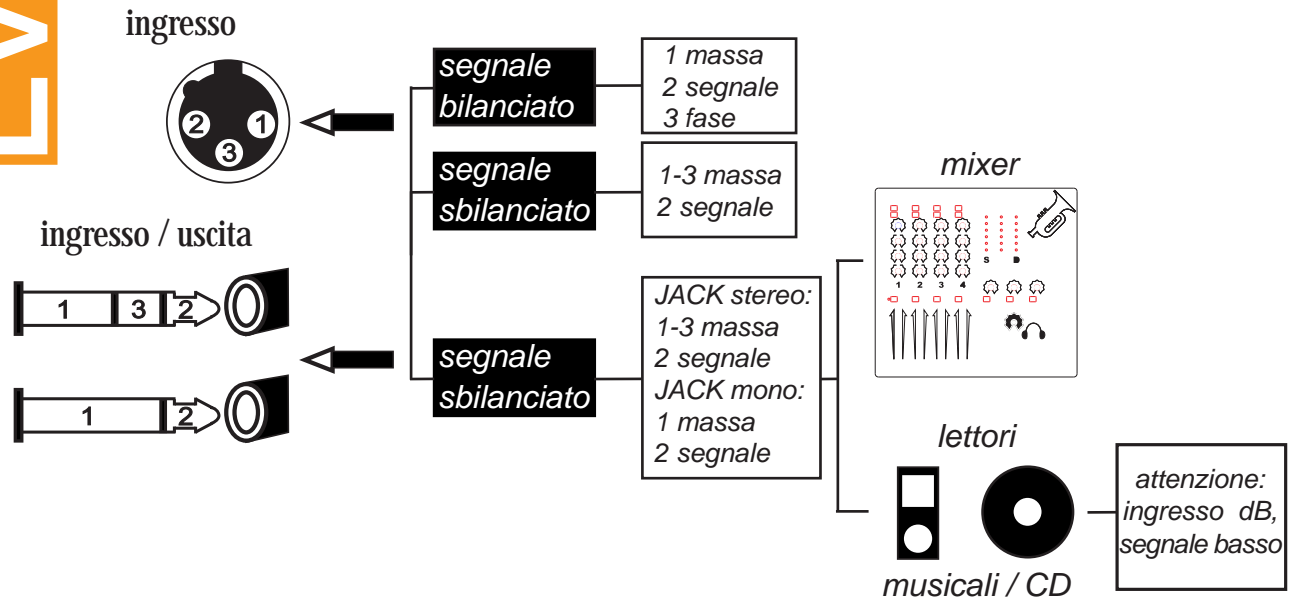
LV

ingresso

2 1
3

segnale bilanciato

1 massa
2 segnale
3 fase

segnale sbilanciato

1-3 massa
2 segnale

mixer

1 2 3 4
S D

ingresso / uscita

1 3 2

1 2

segnale sbilanciato

JACK stereo:
1-3 massa
2 segnale
JACK mono:
1 massa
2 segnale

lettori

musicali / CD

attenzione:
ingresso dB,
segnale basso